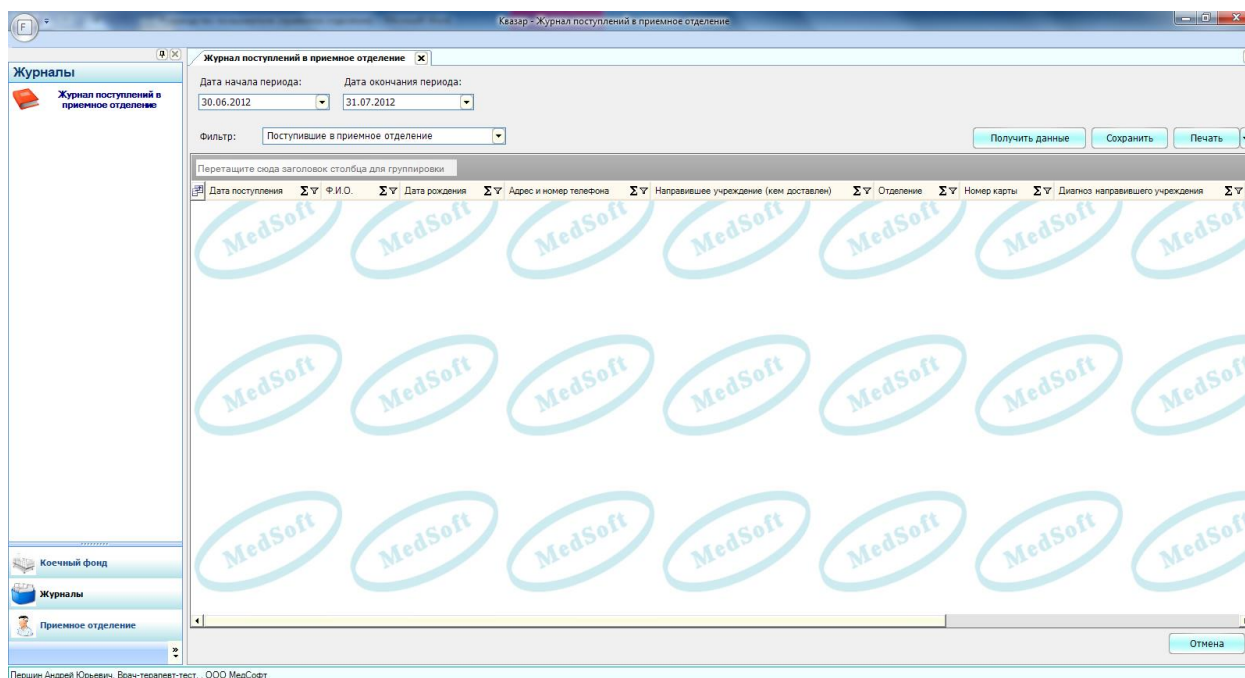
Квазар - Журнал поступлений в приемное отделение

Журналы

Журнал поступлений в приемное отделение

Журнал поступлений в приемное отделение

Дата начала периода:
30.06.2012

Дата окончания периода:
31.07.2012

Фильтр: Поступившие в приемное отделение

Получить данные
Сохранить
Печать

Перетащите сюда заголовок столбца для группировки

| Дата поступления | Ф.И.О. | Дата рождения | Адрес и номер телефона | Направившее учреждение (кем доставлен) | Отделение | Номер карты | Диагноз направившего учреждения |
|---|---|---|---|---|---|---|---|

MedSoft MedSoft MedSoft MedSoft MedSoft MedSoft MedSoft
MedSoft MedSoft MedSoft MedSoft MedSoft MedSoft MedSoft
MedSoft MedSoft MedSoft MedSoft MedSoft MedSoft MedSoft

Коечный фонд
Журналы
Приемное отделение

Отмена

Першин Андрей Юрьевич, Врач-терапевт-тест, , ООО МедСофт